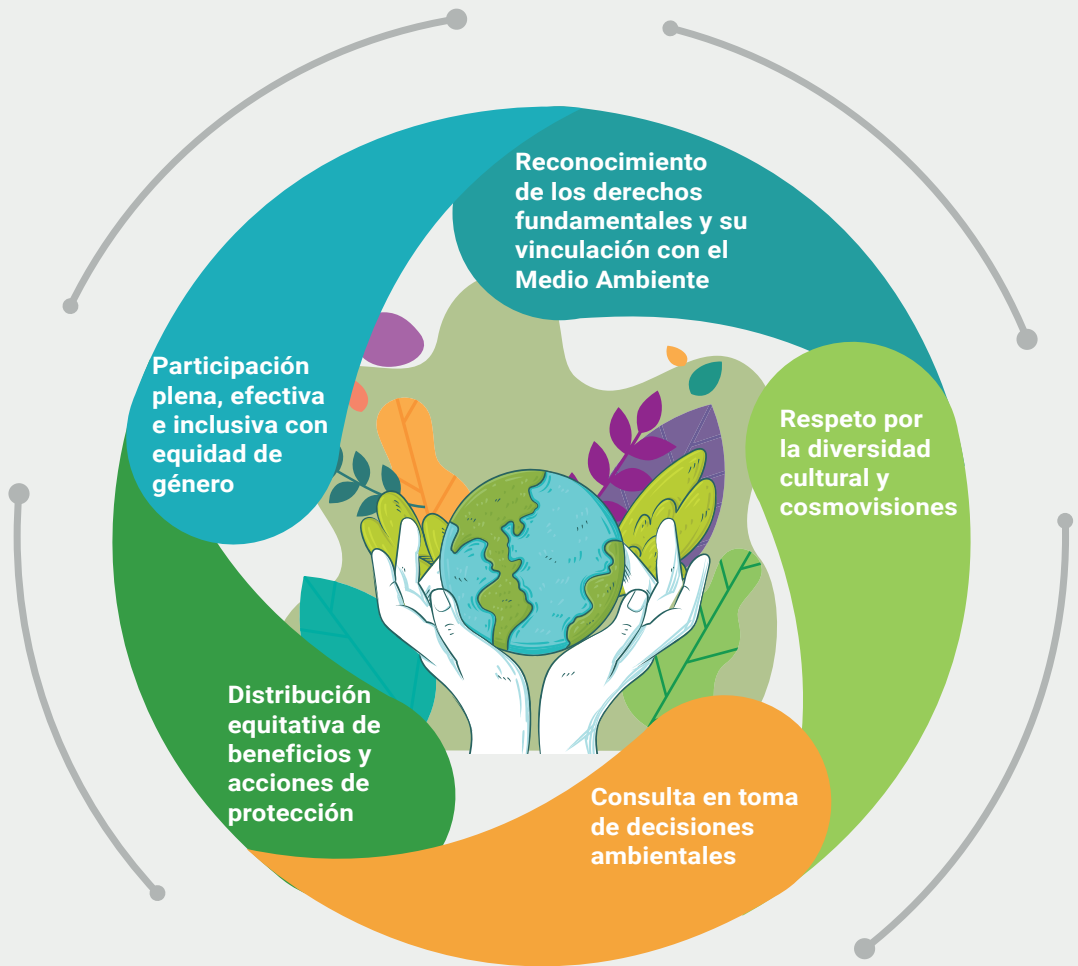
Reconocimiento de los derechos fundamentales y su vinculación con el Medio Ambiente

Respeto por la diversidad cultural y cosmovisiones

Consulta en toma de decisiones ambientales

Distribución equitativa de beneficios y acciones de protección

Participación plena, efectiva e inclusiva con equidad de género